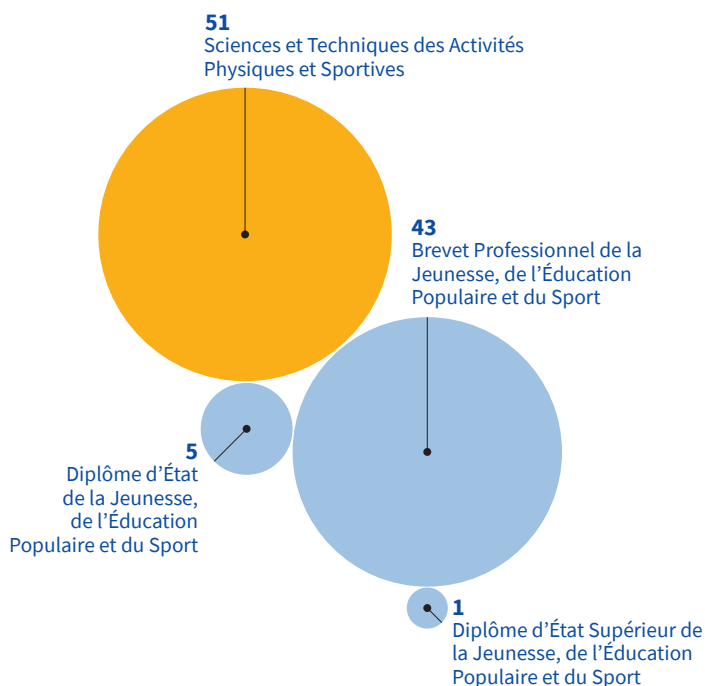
51
Sciences et Techniques des Activités Physiques et Sportives

43
Brevet Professionnel de la Jeunesse, de l'Éducation Populaire et du Sport

5
Diplôme d'État de la Jeunesse, de l'Éducation Populaire et du Sport

1
Diplôme d'État Supérieur de la Jeunesse, de l'Éducation Populaire et du Sport